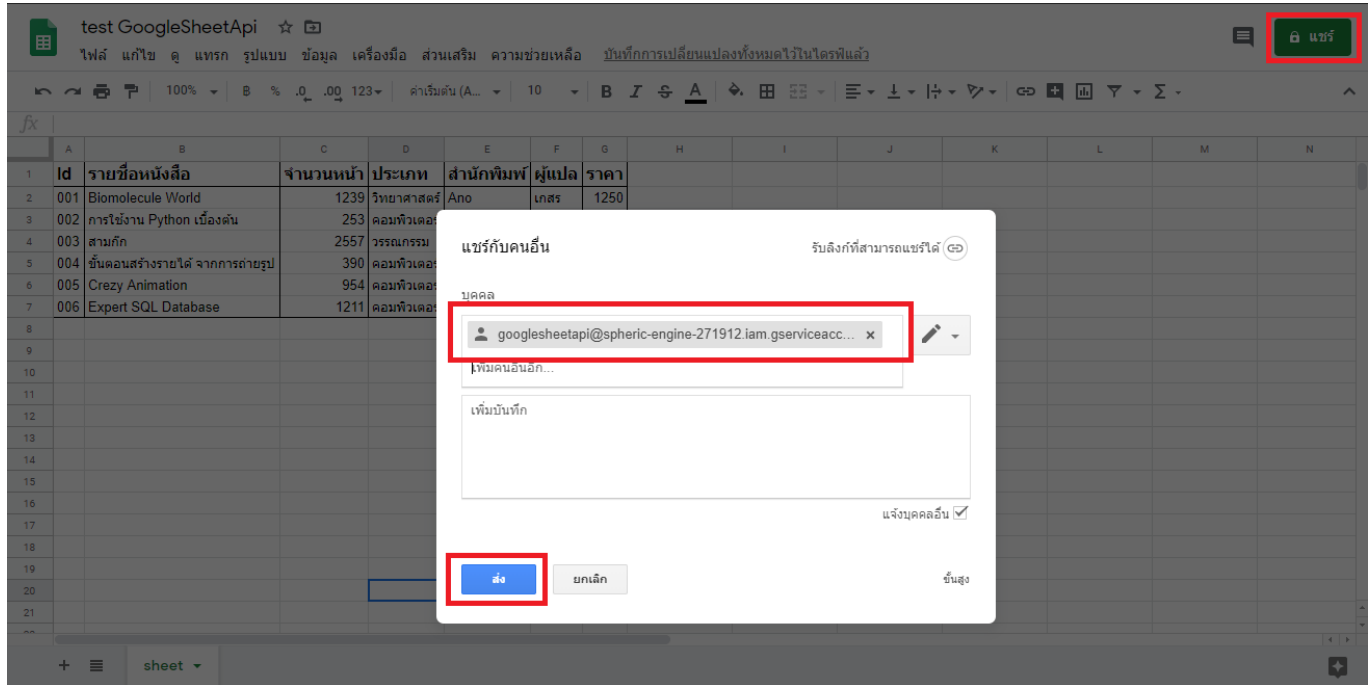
test GoogleSheetApi

ไฟล์ แก้ไข ดู แทรก รูปแบบ ข้อมูล เครื่องมือ ส่วนเสริม ความช่วยเหลือ บันทึกการเปลี่ยนแปลงทั้งหมดไว้ในไดรฟ์แล้ว

แชร์

100% ค่าเริ่มต้น (A... 10 B I S A 123

fx

| | A | B | C | D | E | F | G |
|---|---|---|---|---|---|---|---|
| 1 | Id | รายชื่อหนังสือ | จำนวนหน้า | ประเภท | สำนักพิมพ์ | ผู้แปล | ราคา |
| 2 | 001 | Biomolecule World | 1239 | วิทยาศาสตร์ | Ano | เกสร | 1250 |
| 3 | 002 | การใช้งาน Python เบื้องต้น | 253 | คอมพิวเตอร์ | | | |
| 4 | 003 | สามก๊ก | 2557 | วรรณกรรม | | | |
| 5 | 004 | ขั้นตอนสร้างรายได้ จากการถ่ายรูป | 390 | คอมพิวเตอร์ | | | |
| 6 | 005 | Crezy Animation | 954 | คอมพิวเตอร์ | | | |
| 7 | 006 | Expert SQL Database | 1211 | คอมพิวเตอร์ | | | |

แชร์กับคนอื่น

รับลิงก์ที่สามารถแชร์ได้

บุคคล

googlesheetapi@spheric-engine-271912.iam.gserviceacc... ×

เพิ่มคนอื่นอีก...

เพิ่มบันทึก

แจ้งบุคคลอื่น

ส่ง

ยกเลิก

ขั้นสูง

sheet